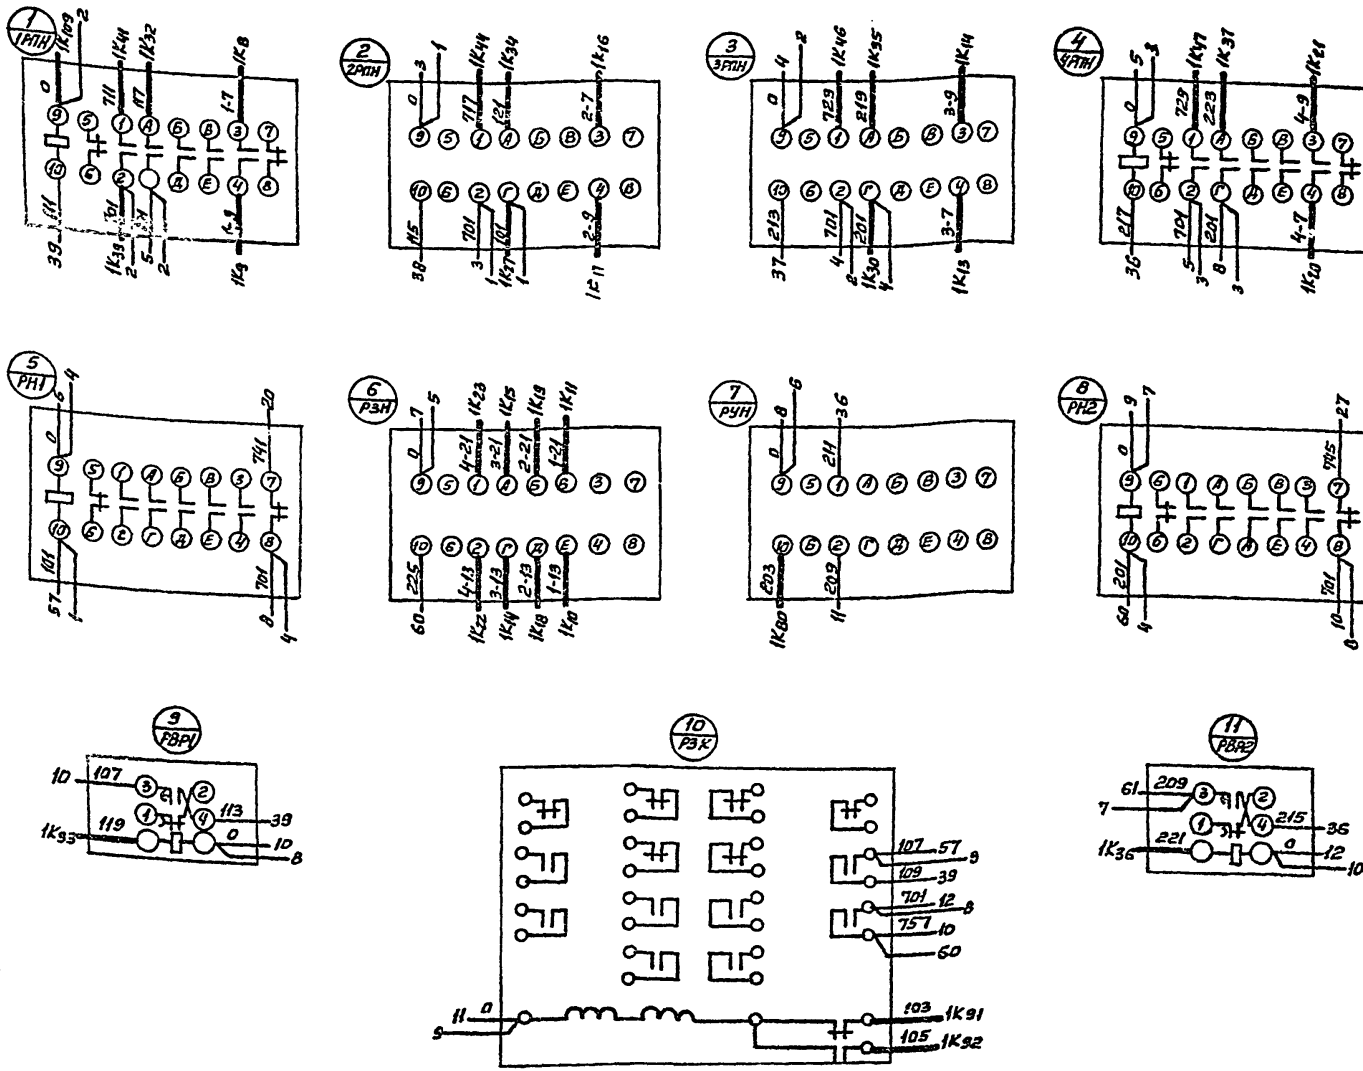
$\frac{1}{1РПН}$ 1К09 2 0 711 1К44 117 1К32 1-7 1К8
9 5 1 А Б В 3 7
10 6 2 Г Д Е 4 8
39 111 701 1К39 2 5 2 1-9 1К9

$\frac{2}{2РПН}$ 3 1 1К44 1К34 1К16 0 717 121 2-7
9 5 1 А Б В 3 7
10 6 2 Г Д Е 4 8
38 115 701 101 3 1 1К17 1 2-9 1К11

$\frac{3}{3РПН}$ 4 2 1К46 1К35 1К14 0 729 219 3-9
9 5 1 А Б В 3 7
10 6 2 Г Д Е 4 8
37 213 701 201 4 2 1К30 4 3-7 1К13

$\frac{4}{4РПН}$ 5 3 1К47 1К31 1К21 0 725 223 4-9
9 5 1 А Б В 3 7
10 6 2 Г Д Е 4 8
36 217 704 201 5 3 8 3 4-7 1К20

$\frac{5}{РН1}$ 6 4 20 0 741
9 5 1 А Б В 3 7
10 6 2 Г Д Е 4 8
57 101 1 701 8 4

$\frac{6}{РЗН}$ 7 5 1К23 1К15 1К19 1К11 0 4-21 3-21 2-21 1-21
9 5 1 А Б 6 3 7
10 6 2 Г Д Е 4 8
60 225 4-13 3-13 2-13 1-13 1К22 1К14 1К18 1К10

$\frac{7}{РУН}$ 8 6 36 0 211
9 5 1 А Б В 3 7
10 6 2 Г Д Е 4 8
203 1К80 209 11

$\frac{8}{РН2}$ 9 7 27 0 745
9 6 1 А Б В 3 7
10 6 2 Г Н Е 4 8
60 201 4 701 10 8

$\frac{9}{РВР1}$ 10 107 3 2 1 4 113 39 1К33 119 0 10 8

$\frac{10}{РЗК}$ 107 57 9 109 39 701 12 8 757 10 60 11 0 9 103 1К91 105 1К92

$\frac{11}{РВР2}$ 61 209 3 2 7 1 4 215 36 1К36 221 0 12 10